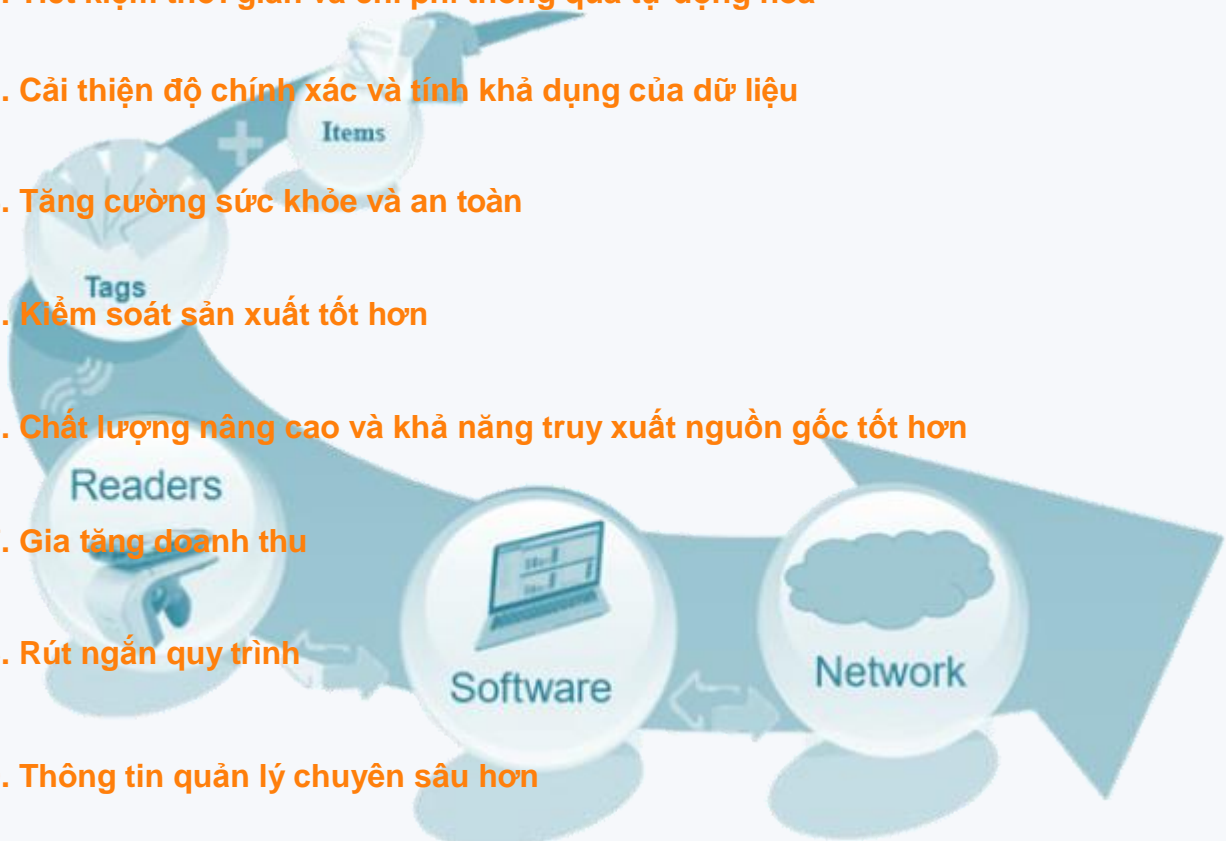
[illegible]

. Cải thiện độ chính xác và tính khả dụng của dữ liệu

. Tăng cường sức khỏe và an toàn

. Kiểm soát sản xuất tốt hơn

. Chất lượng nâng cao và khả năng truy xuất nguồn gốc tốt hơn

. Gia tăng doanh thu

. Rút ngắn quy trình

. Thông tin quản lý chuyên sâu hơn

Items

Tags

Readers

Software

Network